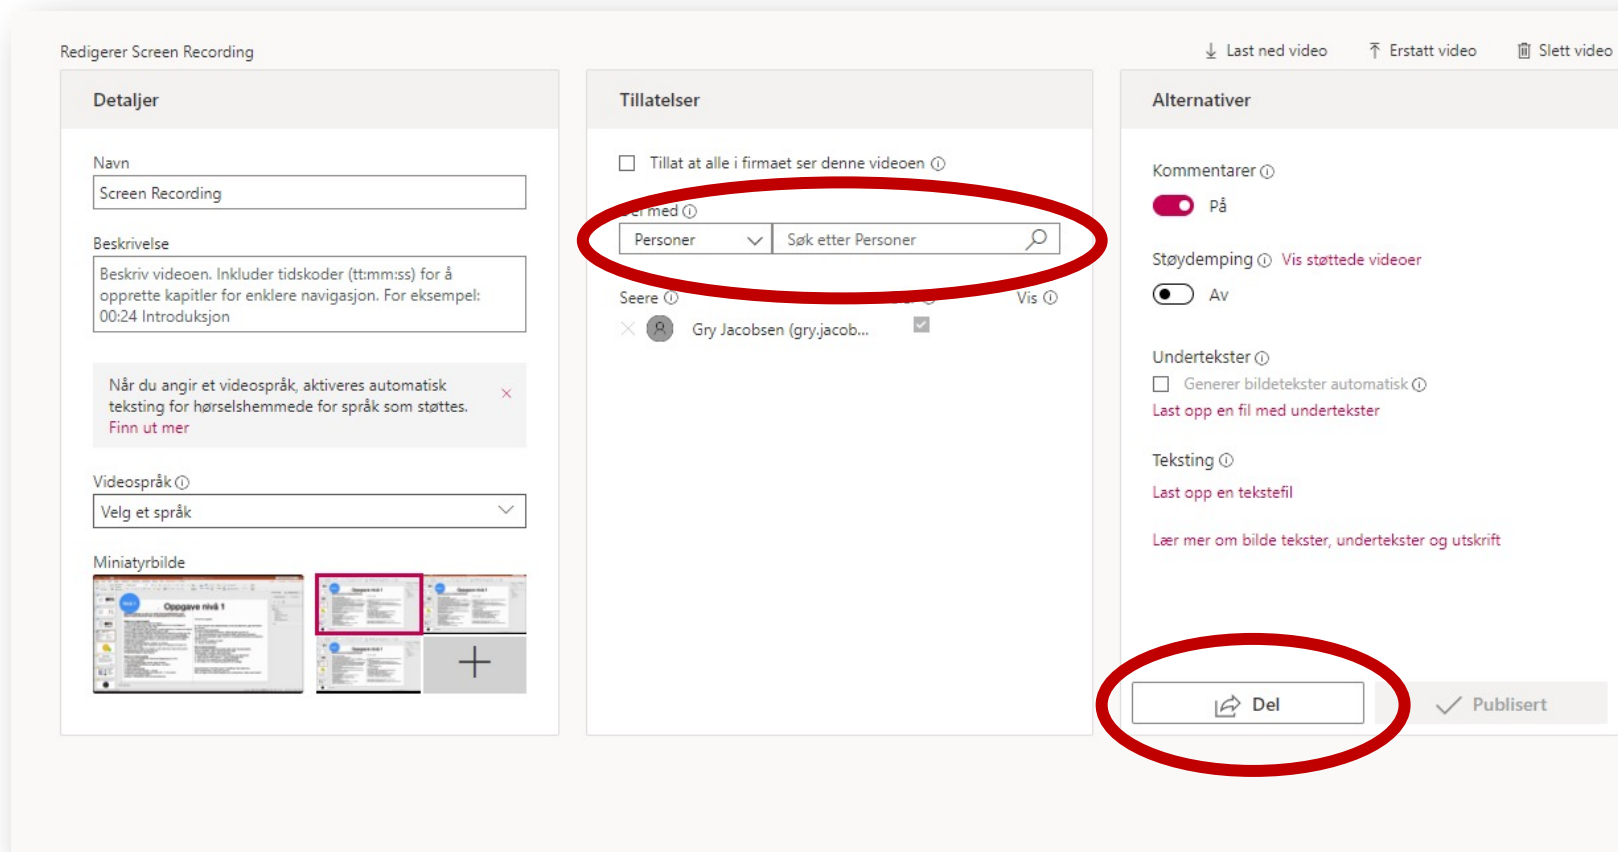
Redigerer Screen Recording

Last ned video   Erstatt video   Slett video

Detaljer

Navn

Screen Recording

Beskrivelse

Beskriv videoen. Inkluder tidskoder (tt:mm:ss) for å opprette kapitler for enklere navigasjon. For eksempel: 00:24 Introduksjon

Når du angir et videospråk, aktiveres automatisk teksting for hørselshemmede for språk som støttes. Finn ut mer

×

Videospråk ⓘ

Velg et språk

Miniatyrbilde

Oppgave nivå 1

Tillatelser

Tillat at alle i firmaet ser denne videoen ⓘ

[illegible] med ⓘ

Personer

Søk etter Personer

Seere ⓘ

Vis ⓘ

Gry Jacobsen (gry.jacob...

Alternativer

Kommentarer ⓘ

På

Støydemping ⓘ Vis støttede videoer

Av

Undertekster ⓘ

Generer bildetekster automatisk ⓘ

Last opp en fil med undertekster

Teksting ⓘ

Last opp en tekstefil

Lær mer om bilde tekster, undertekster og utskrift

Del

Publisert